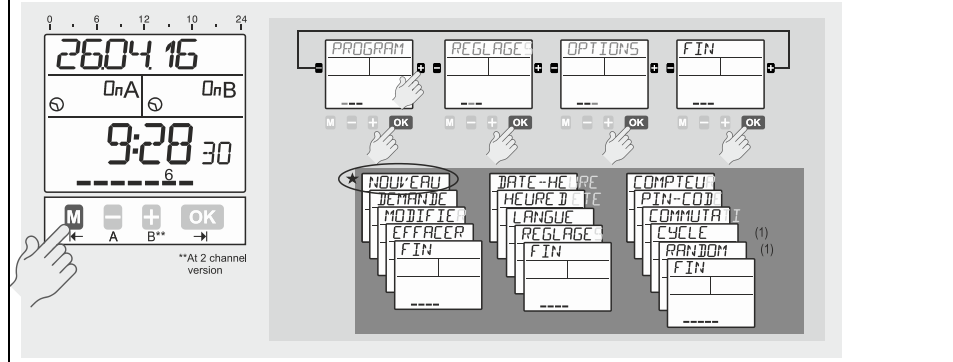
0 . 6 . 12 . 18 . 24

26.04.16

On A

On B

9:28 30

6

M

−

+

OK

A

B**

**At 2 channel version

PROGRAM

REGLAGES

OPTIONS

FIN

M − + OK

M − + OK

M − + OK

M − + OK

NOUVEAU

DEMANDE

MODIFIER

EFFACER

FIN

DATE-HEURE

HEURE DATE

LANGUE

REGLAGES

FIN

COMPTEUR

PIN-CODE

COMMUTATI

CYCLE

(1)

RANDOM

(1)

FIN